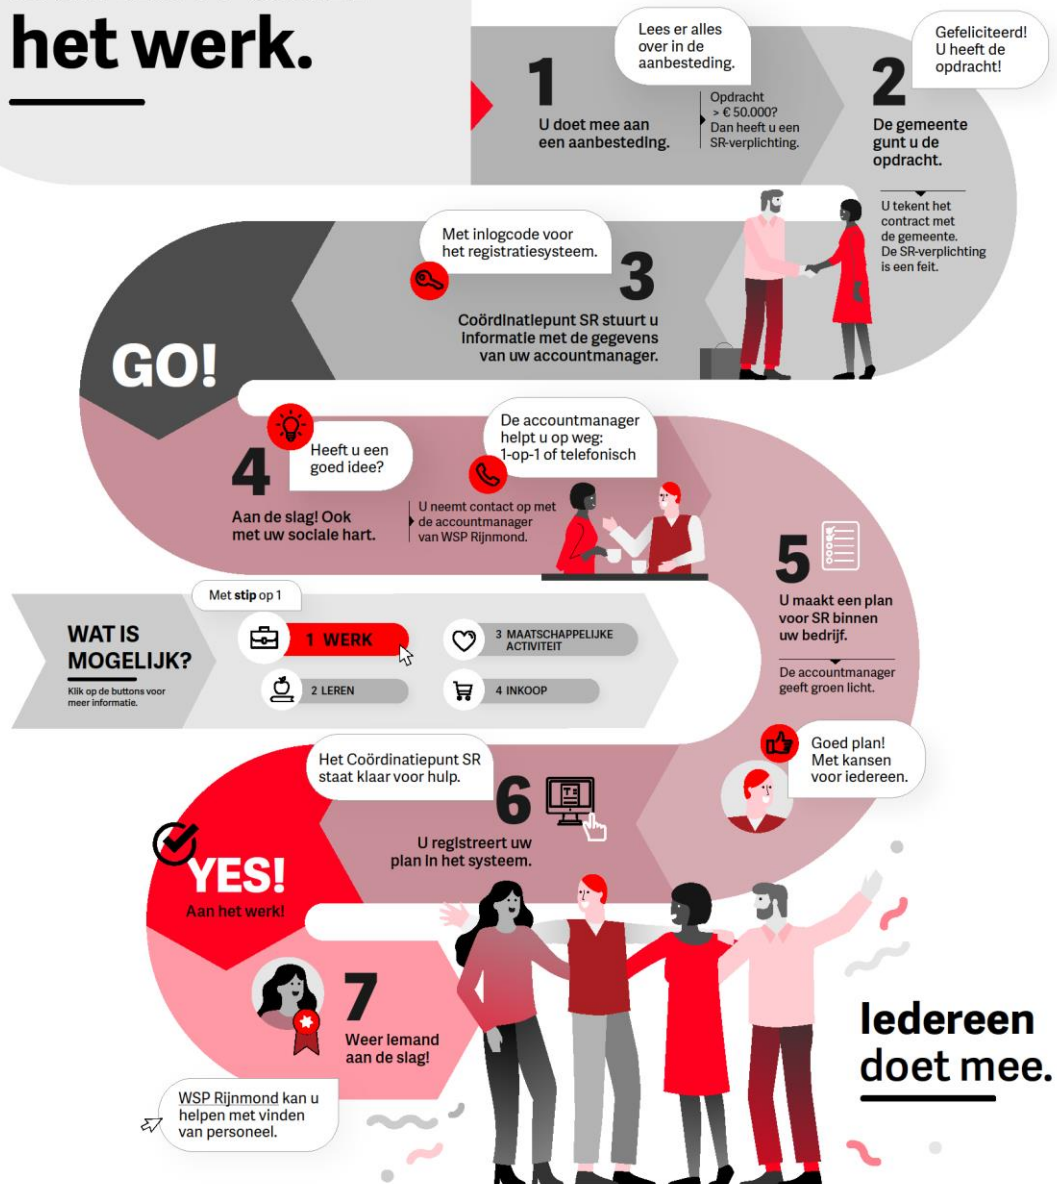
het werk.

Lees er alles over in de aanbesteding.

1
U doet mee aan een aanbesteding.

Opdracht > € 50.000? Dan heeft u een SR-verplichting.

Gefeliciteerd! U heeft de opdracht!

2
De gemeente gunt u de opdracht.

U tekent het contract met de gemeente. De SR-verplichting is een feit.

Met inlogcode voor het registratiesysteem.

3
Coördinatiepunt SR stuurt u informatie met de gegevens van uw accountmanager.

GO!

Heeft u een goed idee?

4
Aan de slag! Ook met uw sociale hart.

De accountmanager helpt u op weg: 1-op-1 of telefonisch

U neemt contact op met de accountmanager van WSP Rijnmond.

5
U maakt een plan voor SR binnen uw bedrijf.

De accountmanager geeft groen licht.

WAT IS MOGELIJK?
Klik op de buttons voor meer informatie.

Met stip op 1
1 WERK
2 LEREN
3 MAATSCHAPPELIJKE ACTIVITEIT
4 INKOOP

Goed plan! Met kansen voor iedereen.

Het Coördinatiepunt SR staat klaar voor hulp.

6
U registreert uw plan in het systeem.

YES!
Aan het werk!

7
Weer iemand aan de slag!

WSP Rijnmond kan u helpen met vinden van personeel.

Iedereen doet mee.